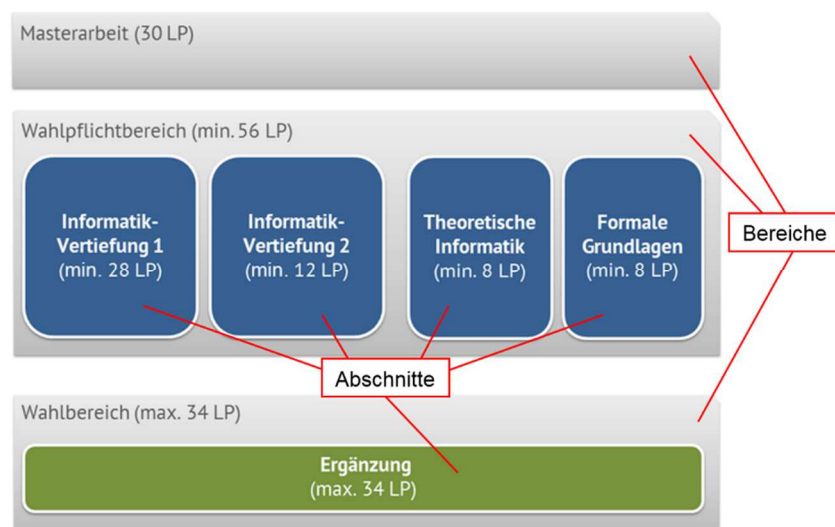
Masterarbeit (30 LP)

Wahlpflichtbereich (min. 56 LP)

Informatik-Vertiefung 1 (min. 28 LP)

Informatik-Vertiefung 2 (min. 12 LP)

Theoretische Informatik (min. 8 LP)

Formale Grundlagen (min. 8 LP)

Bereiche

Abschnitte

Wahlbereich (max. 34 LP)

Ergänzung (max. 34 LP)